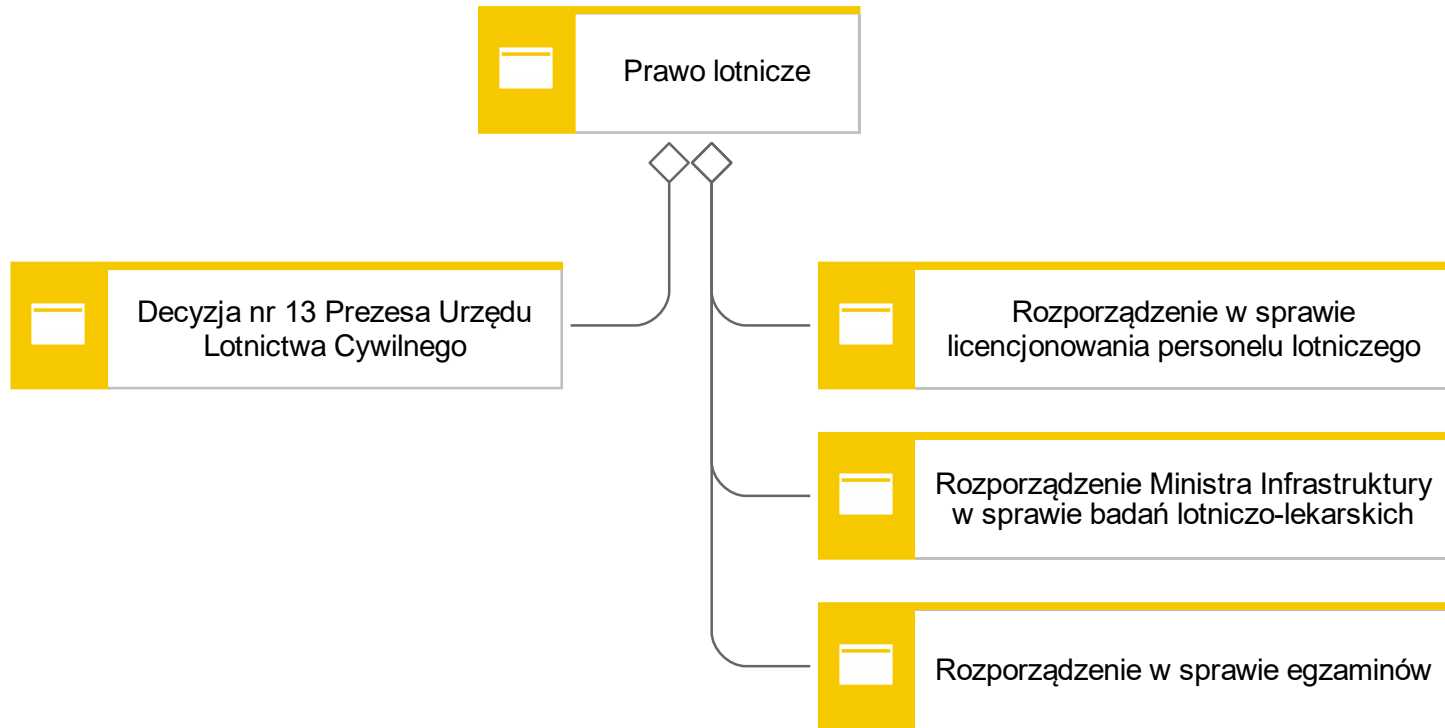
Prawo lotnicze

Decyzja nr 13 Prezesa Urzędu Lotnictwa Cywilnego

Rozporządzenie w sprawie licencjonowania personelu lotniczego

Rozporządzenie Ministra Infrastruktury w sprawie badań lotniczo-lekarskich

Rozporządzenie w sprawie egzaminów